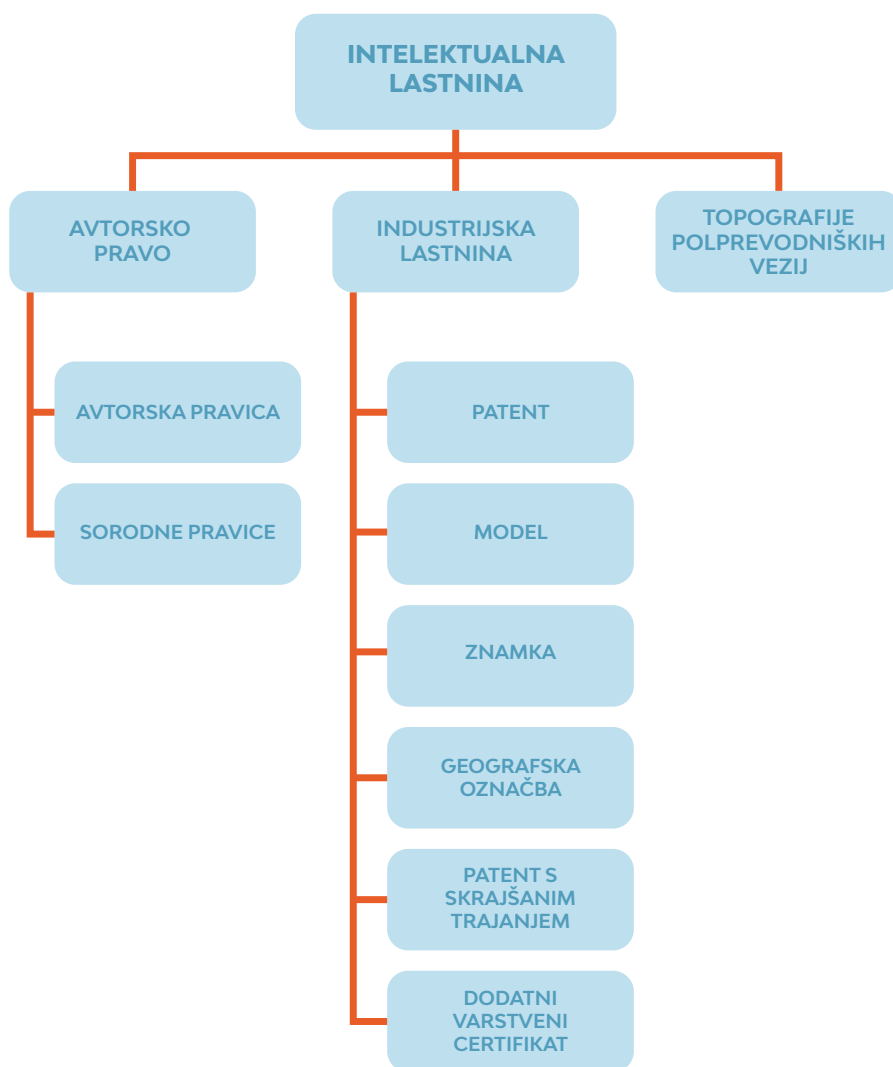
INTELEKTUALNA LASTNINA

AVTORSKO PRAVO

INDUSTRIJSKA LASTNINA

TOPOGRAFIJE POLPREVODNIŠKIH VEZIJ

AVTORSKA PRAVICA

SORODNE PRAVICE

PATENT

MODEL

ZNAMKA

GEOGRAFSKA OZNAČBA

PATENT S SKRAJŠANIM TRAJANJEM

DODATNI VARSTVENI CERTIFIKAT